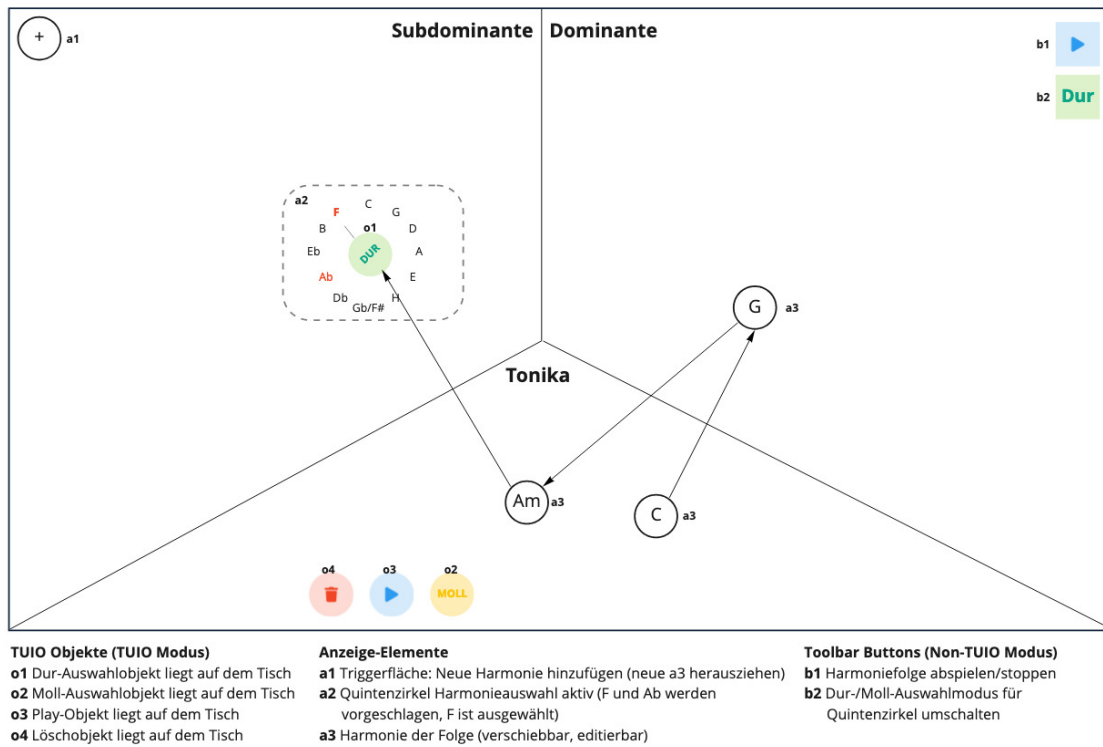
+ a1

Subdominante

Dominante

b1

b2 Dur

a2

C

F

G

B

o1

D

Eb

DUR

A

Ab

E

Db

H

Gb/F#

G a3

Tonika

Am a3

C a3

o4

o3

o2

MOLL

**TUIO Objekte (TUIO Modus)**
**o1** Dur-Auswahlobjekt liegt auf dem Tisch
**o2** Moll-Auswahlobjekt liegt auf dem Tisch
**o3** Play-Objekt liegt auf dem Tisch
**o4** Löschobjekt liegt auf dem Tisch

**Anzeige-Elemente**
**a1** Triggerfläche: Neue Harmonie hinzufügen (neue a3 herausziehen)
**a2** Quintenzirkel Harmonieauswahl aktiv (F und Ab werden vorgeschlagen, F ist ausgewählt)
**a3** Harmonie der Folge (verschiebbar, editierbar)

**Toolbar Buttons (Non-TUIO Modus)**
**b1** Harmoniefolge abspielen/stoppen
**b2** Dur-/Moll-Auswahlmodus für Quintenzirkel umschalten